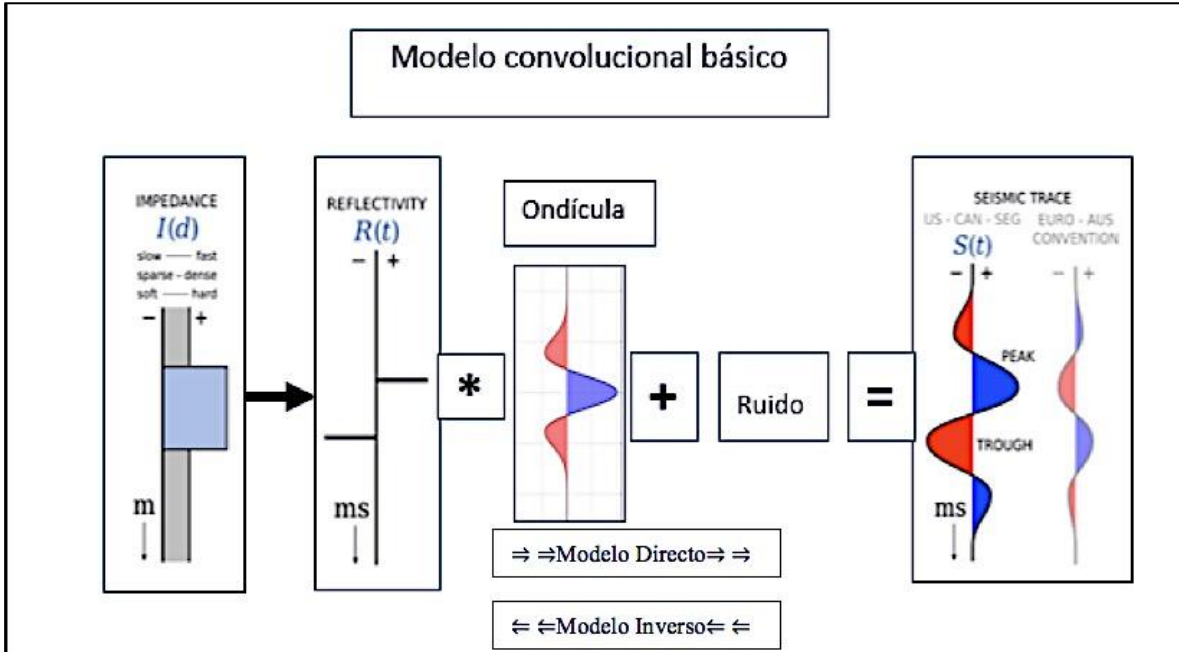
Modelo convolucional básico

IMPEDANCE
$I(d)$
slow — fast
sparse - dense
soft — hard
− +
m

REFLECTIVITY
$R(t)$
− +
ms

*

Ondícula

+

Ruido

=

SEISMIC TRACE
US - CAN - SEG
$S(t)$
− +
EURO - AUS CONVENTION
− +
PEAK
TROUGH
ms

⇒ ⇒Modelo Directo⇒ ⇒

⇐ ⇐Modelo Inverso⇐ ⇐